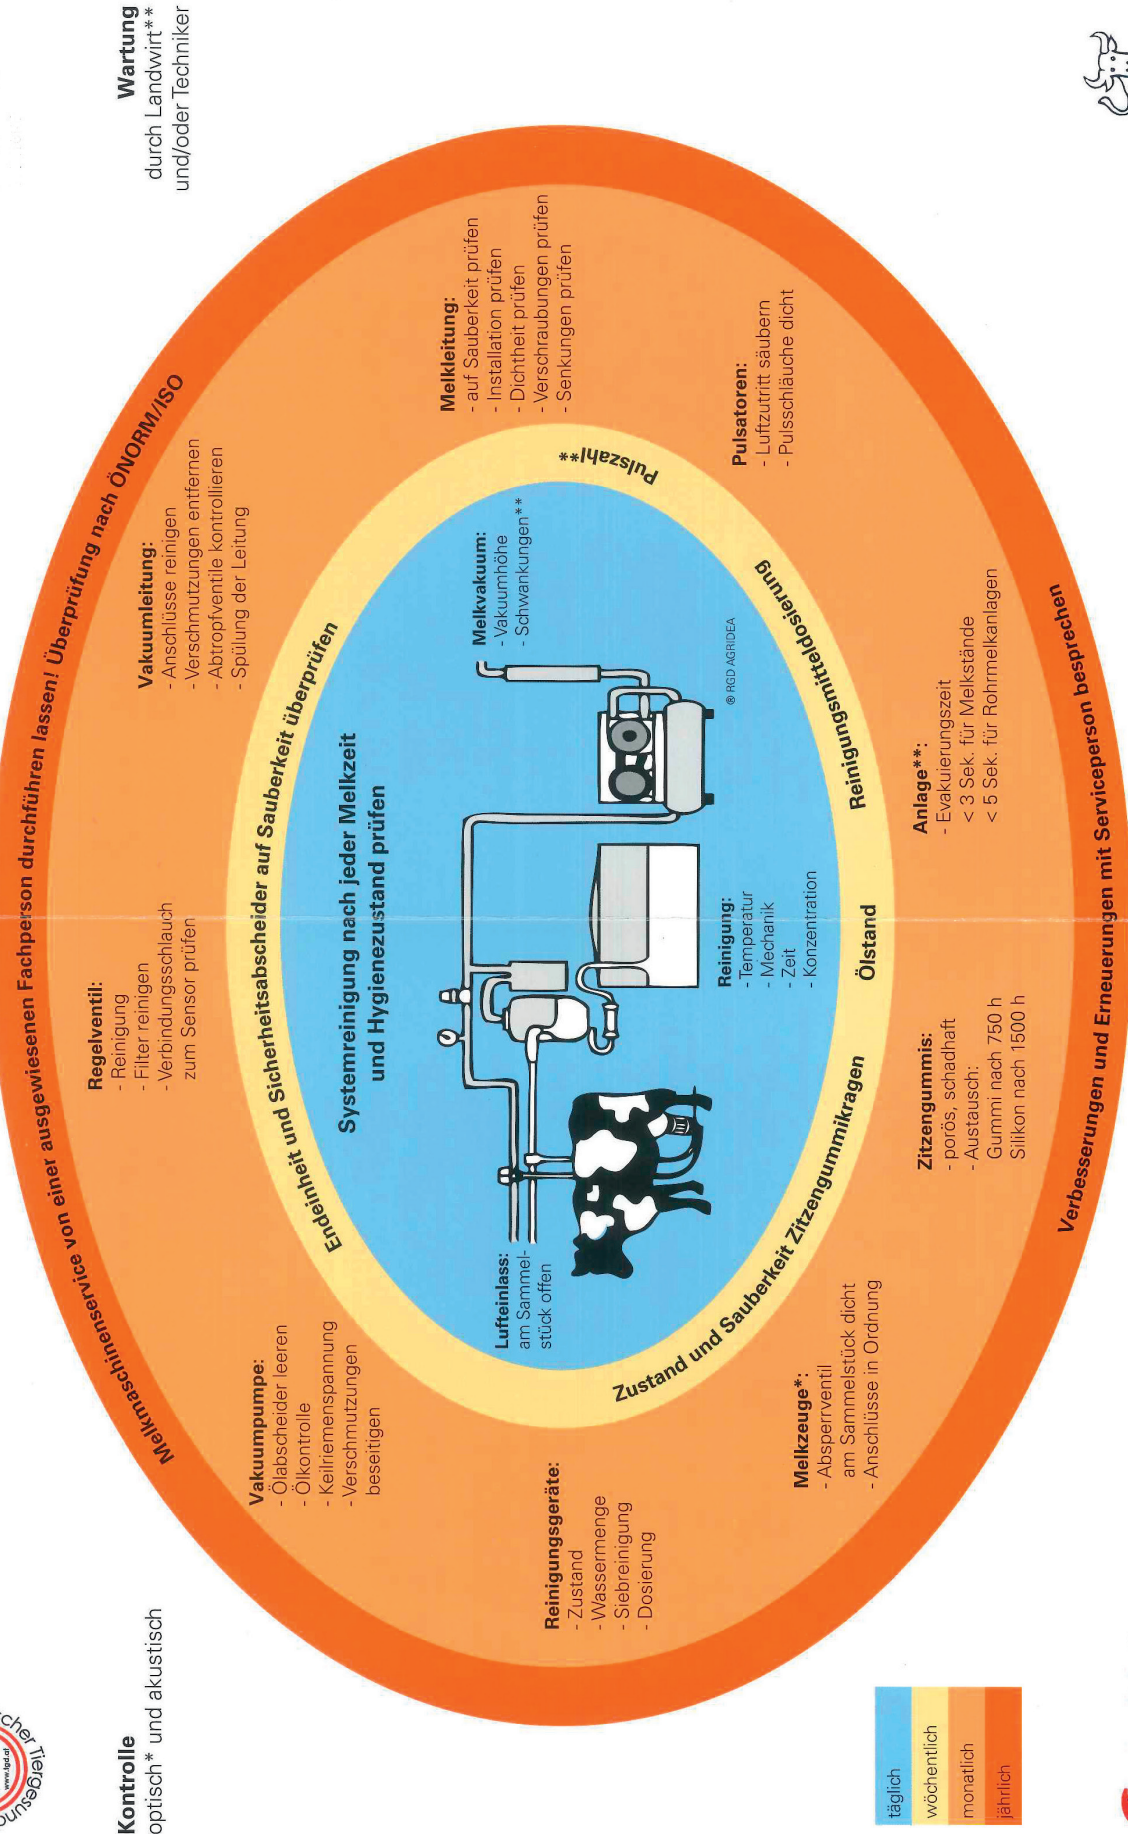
www.tgd.at
cher Tiergesundh

Kontrolle
optisch* und akustisch

Wartung
durch Landwirt**
und/oder Techniker

täglich
wöchentlich
monatlich
jährlich

Melkmaschinenservice von einer ausgewiesenen Fachperson durchführen lassen! Überprüfung nach ÖNORM/ISO

Verbesserungen und Erneuerungen mit Serviceperson besprechen

Endeinheit und Sicherheitsabscheider auf Sauberkeit überprüfen

Pulszahl**

Reinigungsmitteldosierung

Ölstand

Zustand und Sauberkeit Zitzengummikragen

Systemreinigung nach jeder Melkzeit und Hygienezustand prüfen

Regelventil:
- Reinigung
- Filter reinigen
- Verbindungsschlauch zum Sensor prüfen

Vakuumleitung:
- Anschlüsse reinigen
- Verschmutzungen entfernen
- Abtropfventile kontrollieren
- Spülung der Leitung

Melkleitung:
- auf Sauberkeit prüfen
- Installation prüfen
- Dichtheit prüfen
- Verschraubungen prüfen
- Senkungen prüfen

Pulsatoren:
- Luftzutritt säubern
- Pulsschläuche dicht

Vakuumpumpe:
- Ölabscheider leeren
- Ölkontrolle
- Keilriemenspannung
- Verschmutzungen beseitigen

Reinigungsgeräte:
- Zustand
- Wassermenge
- Siebreinigung
- Dosierung

Melkzeuge*:
- Absperrventil am Sammelstück dicht
- Anschlüsse in Ordnung

Zitzengummis:
- porös, schadhaft
- Austausch:
Gummi nach 750 h
Silikon nach 1500 h

Anlage**:
- Evakuierungszeit
< 3 Sek. für Melkstände
< 5 Sek. für Rohrmelkanlagen

Lufteinlass:
am Sammelstück offen

Reinigung:
- Temperatur
- Mechanik
- Zeit
- Konzentration

Melkvakuum:
- Vakuumhöhe
- Schwankungen**

© RGD AGRIDEA